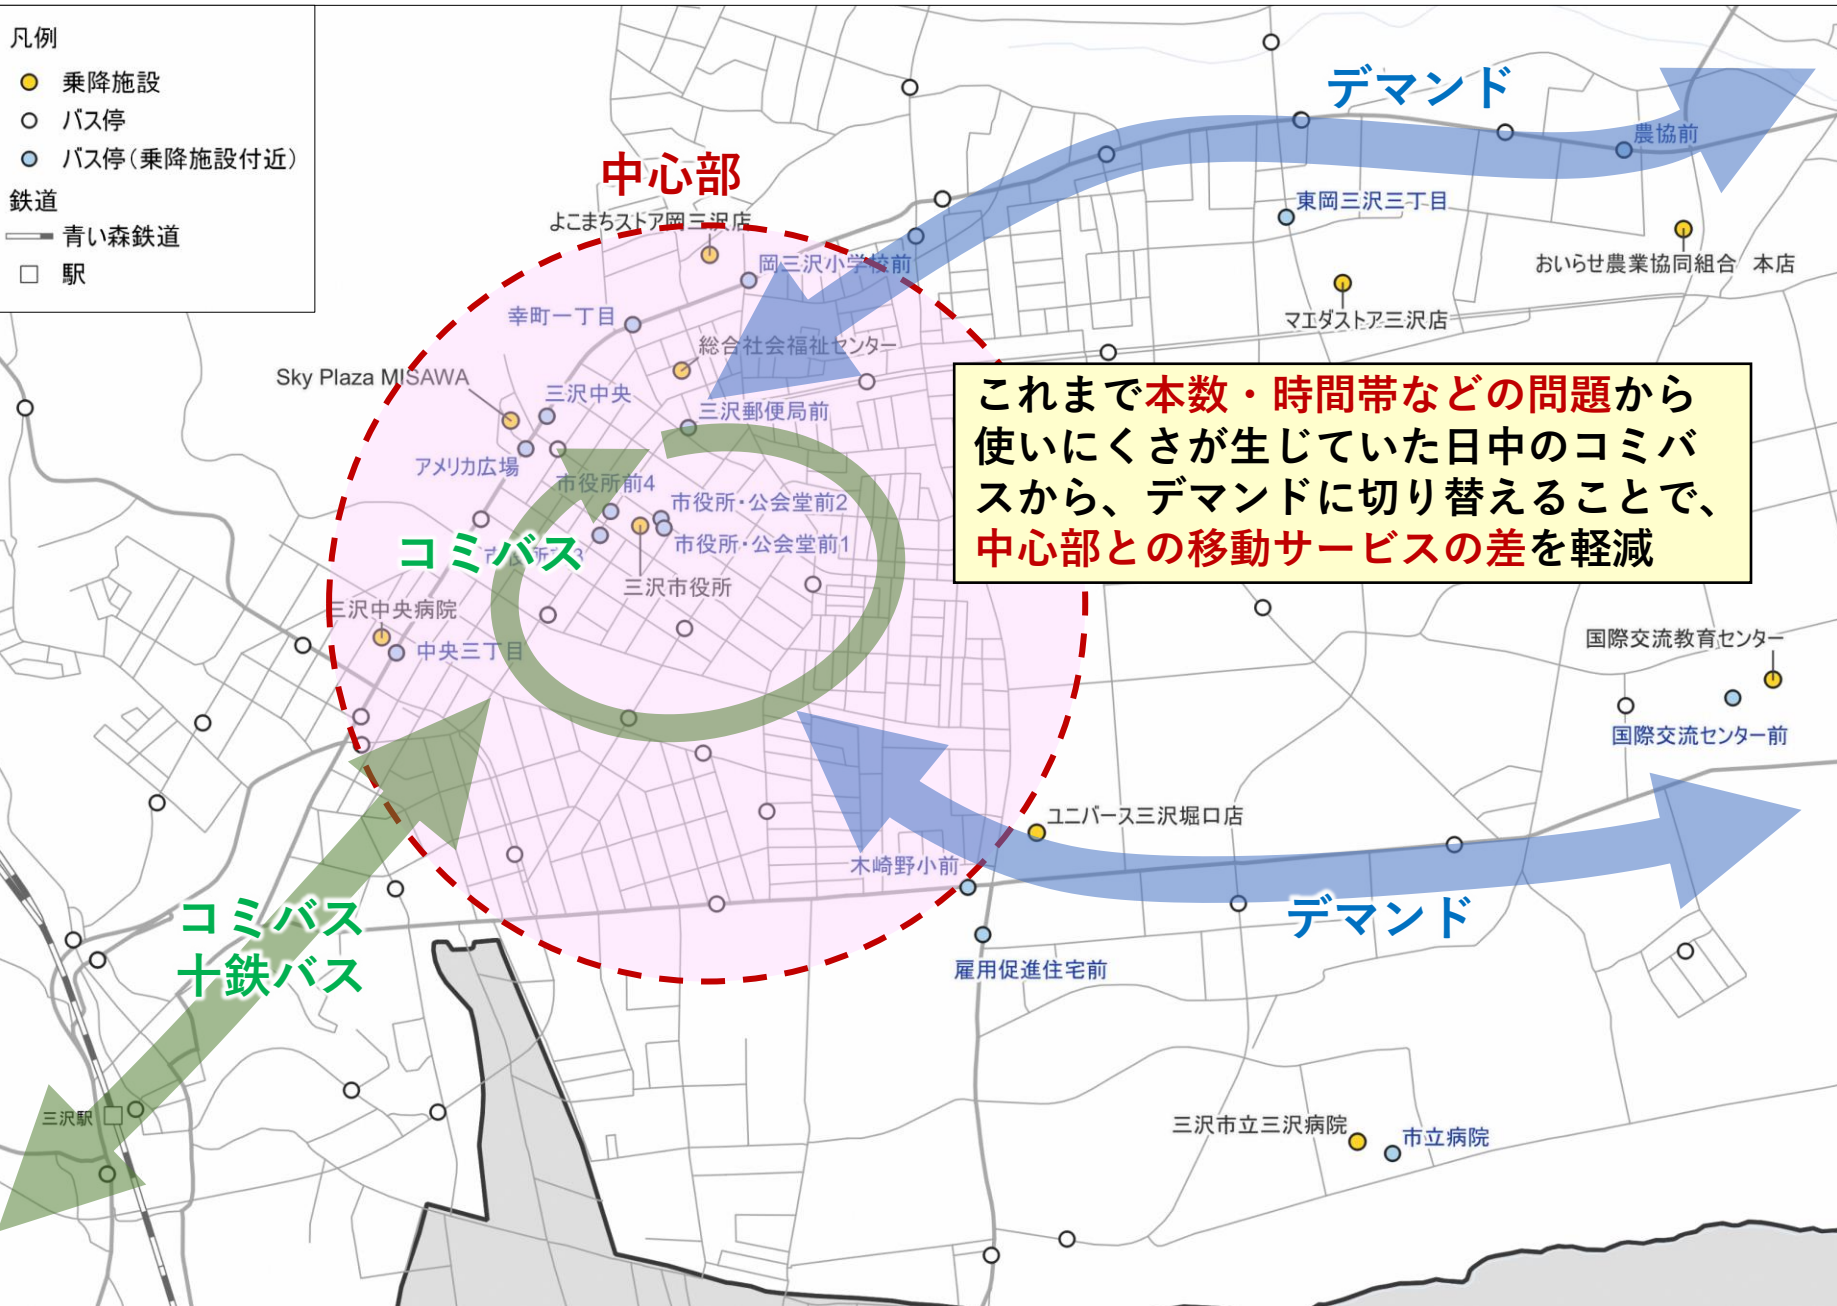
凡例
乗降施設
バス停
バス停（乗降施設付近）
鉄道
青い森鉄道
駅

デマンド
農協前
東岡三沢三丁目
おいらせ農業協同組合　本店
マエダストア三沢店
中心部
よこまちストア岡三沢店
岡三沢小学校前
幸町一丁目
総合社会福祉センター
Sky Plaza MISAWA
三沢中央
三沢郵便局前
アメリカ広場
市役所前4
市役所・公会堂前2
市役所・公会堂前1
三沢市役所
コミバス
市役所前3
三沢中央病院
中央三丁目

これまで本数・時間帯などの問題から使いにくさが生じていた日中のコミバスから、デマンドに切り替えることで、中心部との移動サービスの差を軽減

国際交流教育センター
国際交流センター前
ユニバース三沢堀口店
木崎野小前
デマンド
雇用促進住宅前
コミバス
十鉄バス
三沢駅
三沢市立三沢病院
市立病院